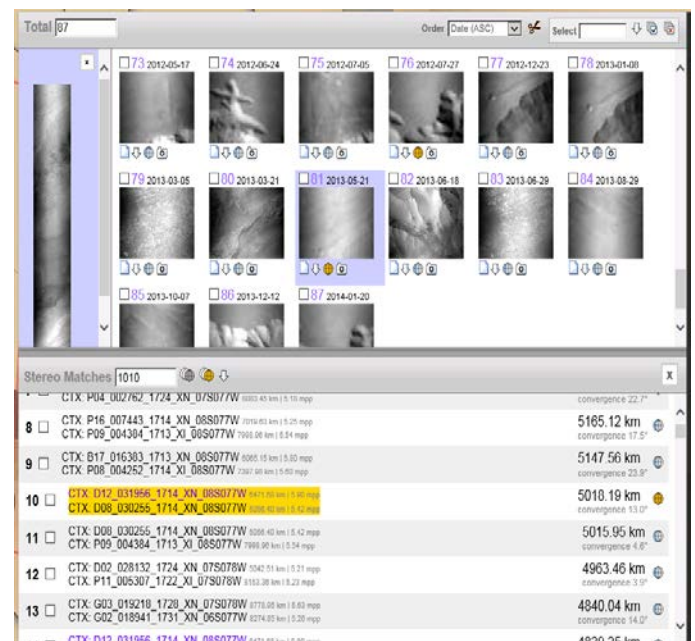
Total 87

Order Date (ASC) Select

73 2012-05-17
74 2012-06-24
75 2012-07-05
76 2012-07-27
77 2012-12-23
78 2013-01-08
79 2013-03-05
80 2013-03-21
81 2013-05-21
82 2013-06-18
83 2013-06-29
84 2013-08-29
85 2013-10-07
86 2013-12-12
87 2014-01-20

Stereo Matches 1010

X

CTX: P04_002762_1724_XN_07S077W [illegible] convergence 22.7°

8 CTX: P16_007443_1714_XN_08S077W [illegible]
CTX: P09_004384_1713_XI_08S077W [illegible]
5165.12 km convergence 17.5°

9 CTX: B17_016383_1713_XN_08S077W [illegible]
CTX: P08_004252_1714_XI_08S077W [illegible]
5147.56 km convergence 23.9°

10 CTX: D12_031956_1714_XN_08S077W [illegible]
CTX: D08_030255_1714_XN_08S077W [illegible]
5018.19 km convergence 13.0°

11 CTX: D08_030255_1714_XN_08S077W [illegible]
CTX: P09_004384_1713_XI_08S077W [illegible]
5015.95 km convergence 4.6°

12 CTX: D02_028132_1724_XN_07S078W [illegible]
CTX: P11_005307_1722_XI_07S078W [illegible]
4963.46 km convergence 3.9°

13 CTX: G03_019218_1728_XN_07S078W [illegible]
CTX: G02_018941_1731_XN_06S077W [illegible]
4840.04 km convergence 14.0°

CTX: D12_031956_1714_XN_08S077W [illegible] 4820.25 km